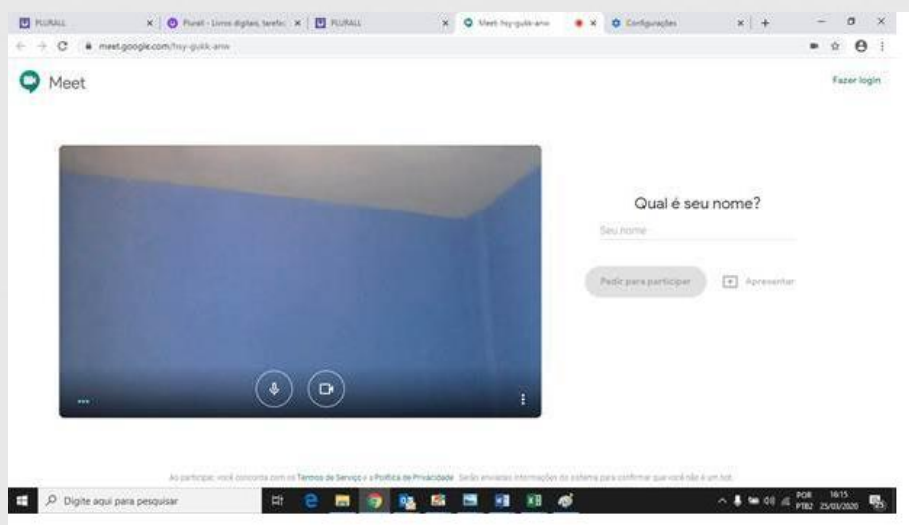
PLURALL × Plurall - Livros digitais, tarefa × PLURALL × Meet hsy-gukk-anw × Configurações × +

meet.google.com/hsy-gukk-anw

Meet

Fazer login

Qual é seu nome?

Seu nome

Pedir para participar

Apresentar

Ao participar, você concorda com os Termos de Serviço e a Política de Privacidade. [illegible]

Digite aqui para pesquisar

POR PTB2 16:15 25/03/2020